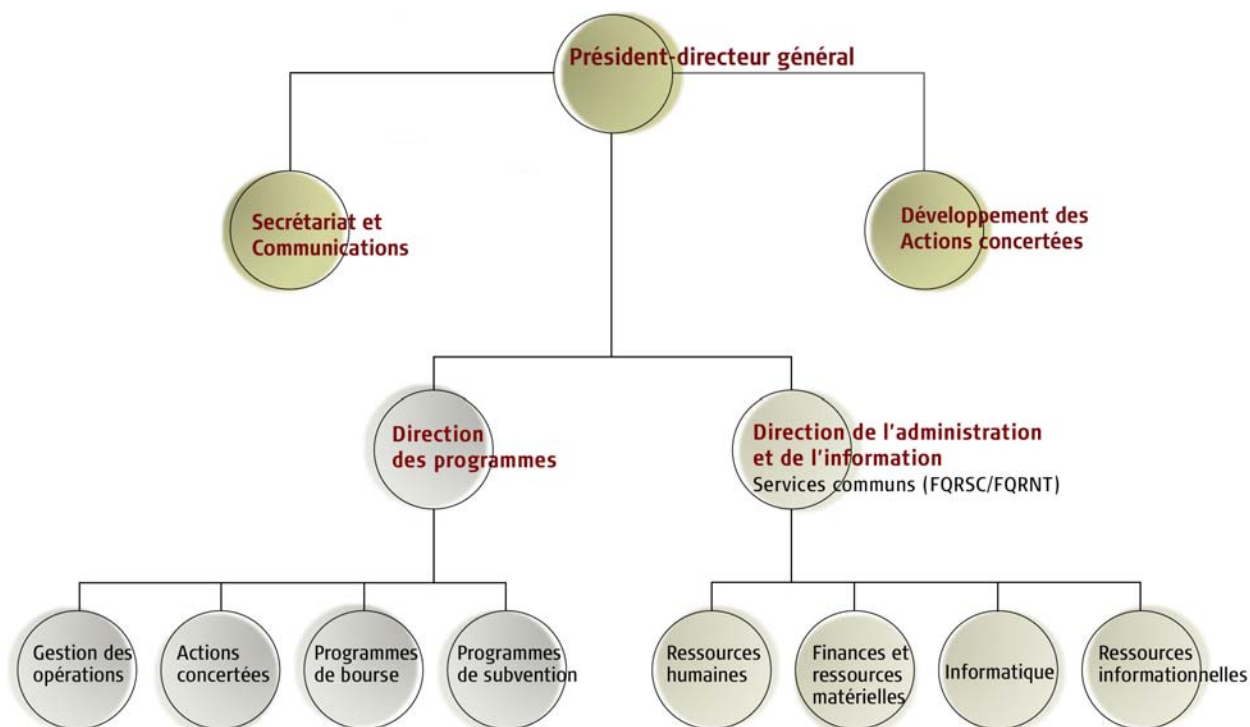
Président-directeur général

Secrétariat et Communications

Développement des Actions concertées

Direction des programmes

Direction de l'administration et de l'information
Services communs (FQRSC/FQRNT)

Gestion des opérations

Actions concertées

Programmes de bourse

Programmes de subvention

Ressources humaines

Finances et ressources matérielles

Informatique

Ressources informationnelles